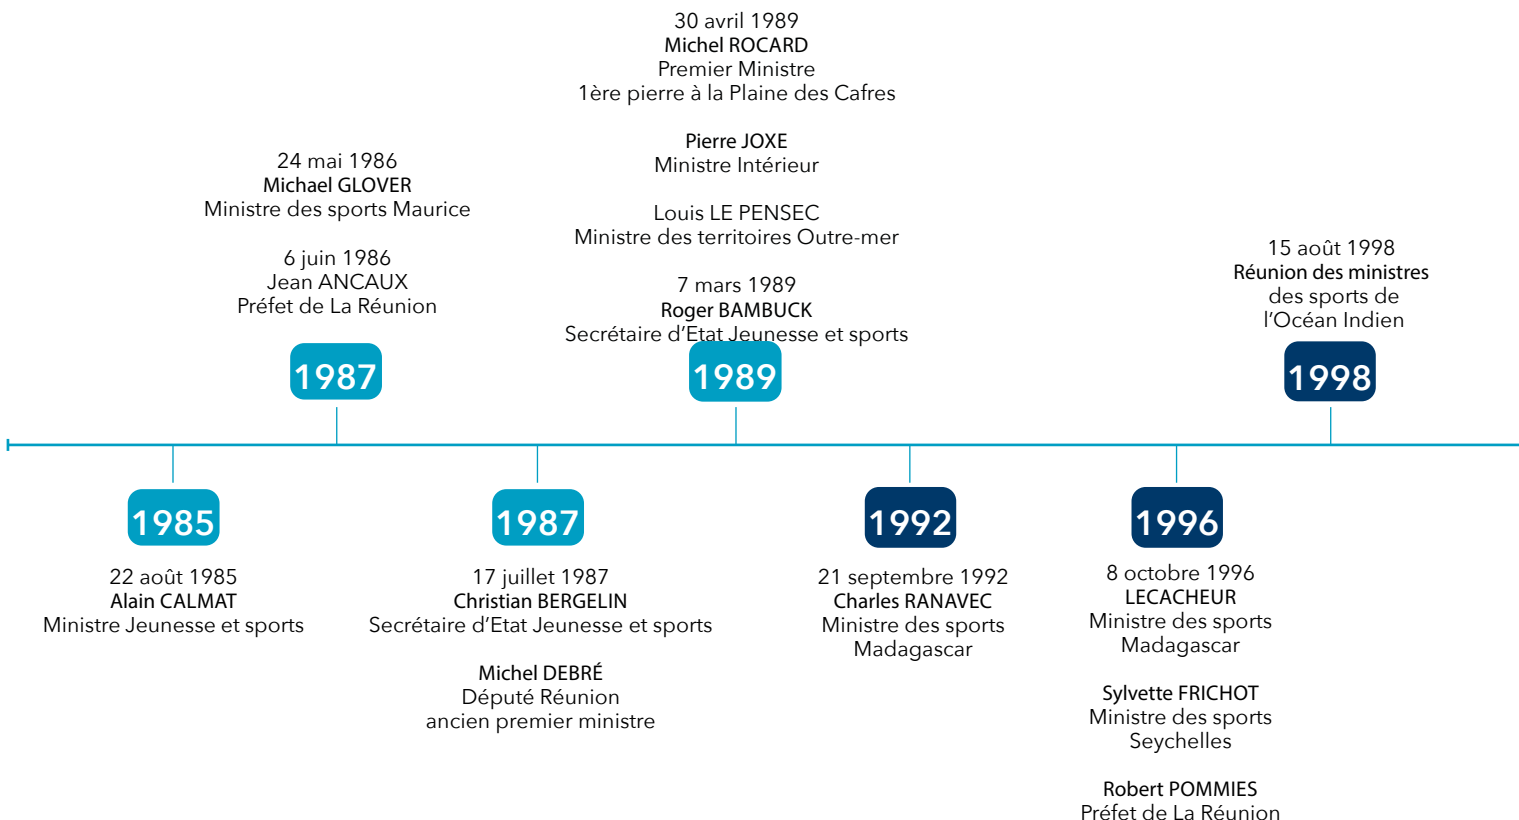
30 avril 1989
Michel ROCARD
Premier Ministre
1ère pierre à la Plaine des Cafres

Pierre JOXE
Ministre Intérieur

Louis LE PENSEC
Ministre des territoires Outre-mer

7 mars 1989
Roger BAMBUCK
Secrétaire d'Etat Jeunesse et sports

1989

24 mai 1986
Michael GLOVER
Ministre des sports Maurice

6 juin 1986
Jean ANCAUX
Préfet de La Réunion

1987

15 août 1998
Réunion des ministres des sports de l'Océan Indien

1998

1985

22 août 1985
Alain CALMAT
Ministre Jeunesse et sports

1987

17 juillet 1987
Christian BERGELIN
Secrétaire d'Etat Jeunesse et sports

Michel DEBRÉ
Député Réunion
ancien premier ministre

1992

21 septembre 1992
Charles RANAVEC
Ministre des sports
Madagascar

1996

8 octobre 1996
LECACHEUR
Ministre des sports
Madagascar

Sylvette FRICHOT
Ministre des sports
Seychelles

Robert POMMIES
Préfet de La Réunion